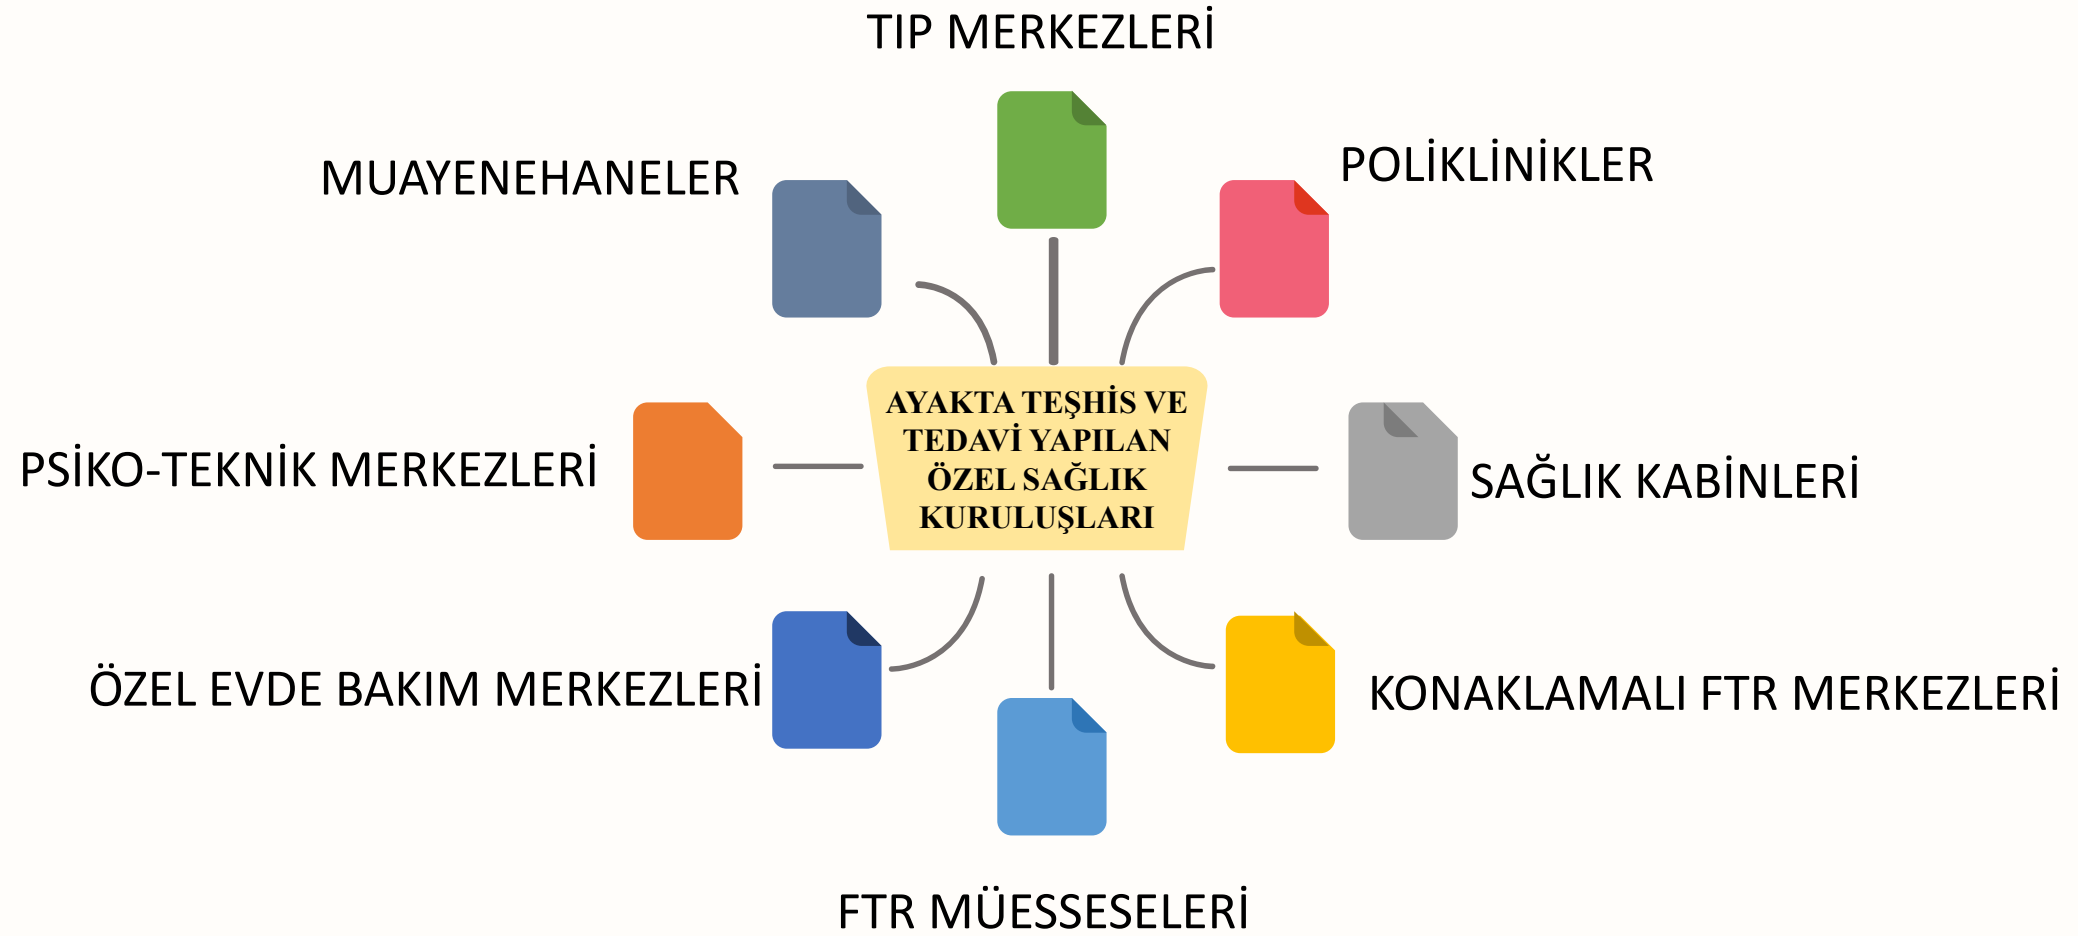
TIP MERKEZLERİ

MUAYENEHANELER

POLİKLİNİKLER

AYAKTA TEŞHİS VE TEDAVİ YAPILAN ÖZEL SAĞLIK KURULUŞLARI

PSİKO-TEKNİK MERKEZLERİ

SAĞLIK KABİNLERİ

ÖZEL EVDE BAKIM MERKEZLERİ

KONAKLAMALI FTR MERKEZLERİ

FTR MÜESSESELERİ